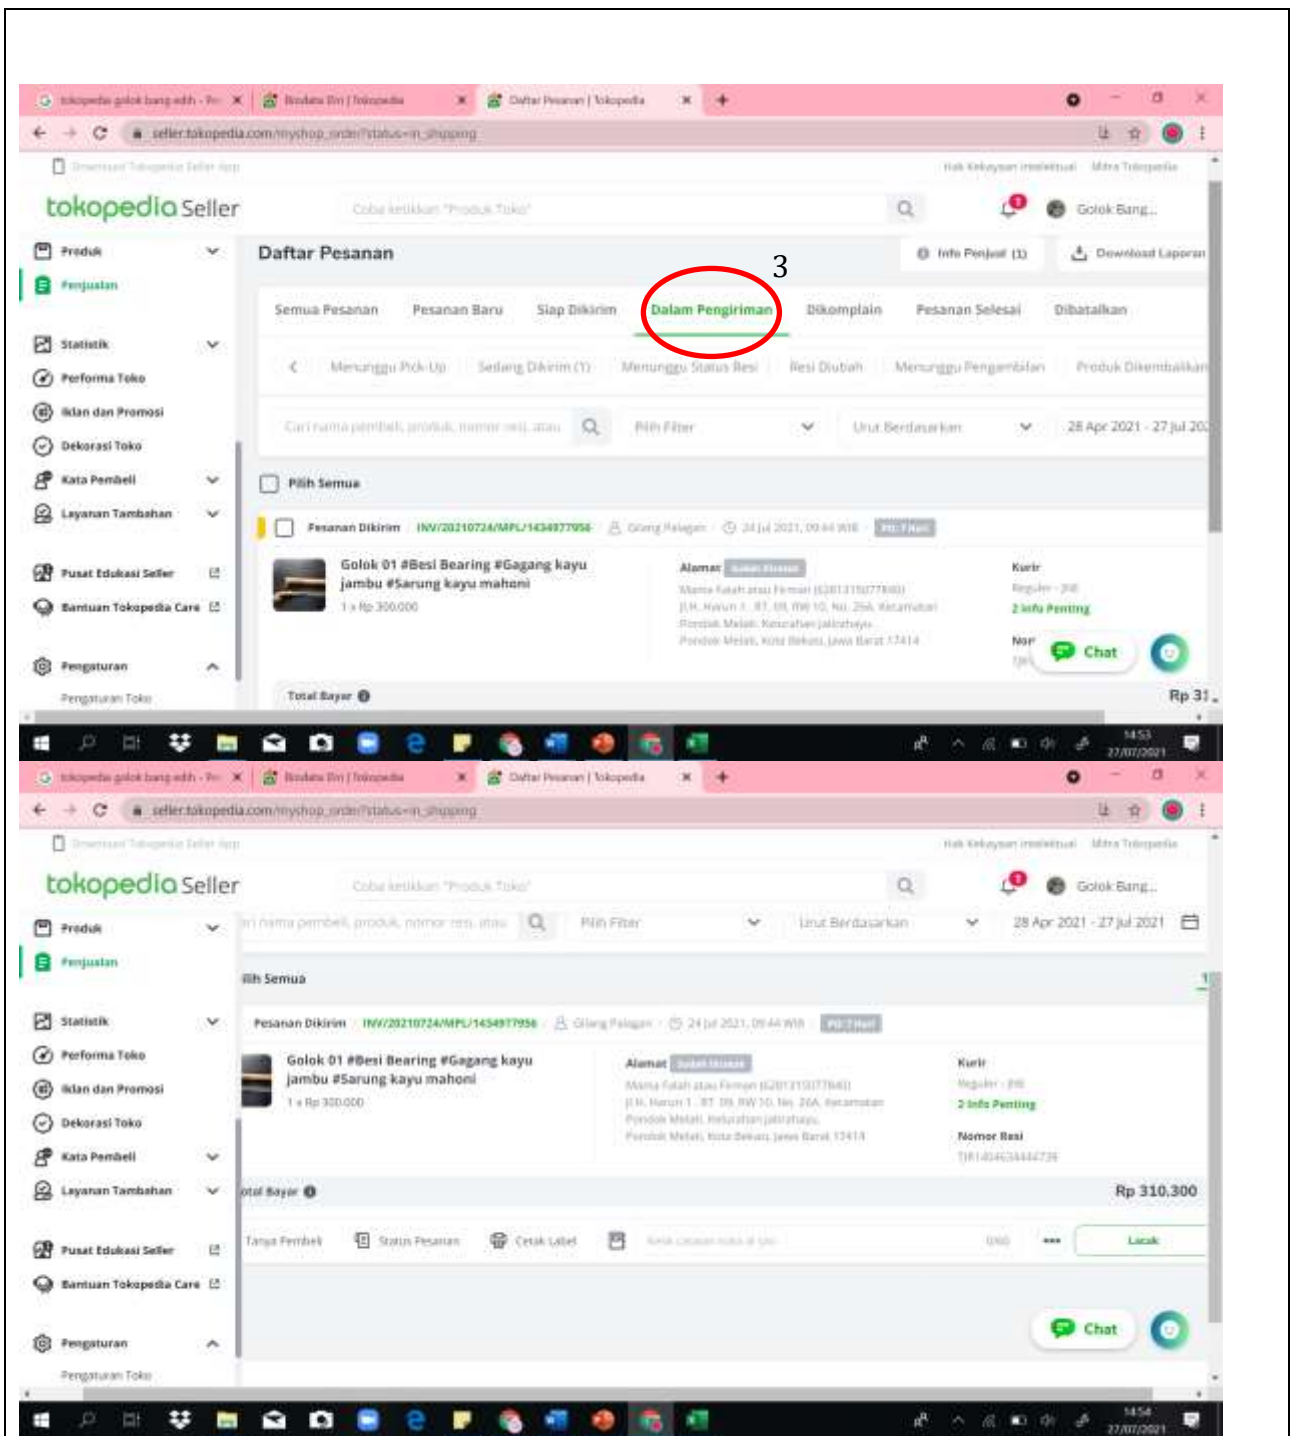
tokopedia golok bang edih - Pe | Biodata Diri | Tokopedia | Daftar Pesanan | Tokopedia

seller.tokopedia.com/myshop_order?status=in_shipping

Download Tokopedia Seller App
Hak Kekayaan Intelektual | Mitra Tokopedia

tokopedia Seller
Coba ketikkan "Produk Toko"
Golok Bang...

Produk
Penjualan
Statistik
Performa Toko
Iklan dan Promosi
Dekorasi Toko
Kata Pembeli
Layanan Tambahan
Pusat Edukasi Seller
Bantuan Tokopedia Care
Pengaturan
Pengaturan Toko

Daftar Pesanan
Info Penjual (1)
Download Laporan

3

Semua Pesanan | Pesanan Baru | Siap Dikirim | Dalam Pengiriman | Dikomplain | Pesanan Selesai | Dibatalkan

Menunggu Pick-Up | Sedang Dikirim (1) | Menunggu Status Resi | Resi Diubah | Menunggu Pengambilan | Produk Dikembalikan

Cari nama pembeli, produk, nomor resi, atau
Pilih Filter
Urut Berdasarkan
28 Apr 2021 - 27 Jul 20

Pilih Semua

Pesanan Dikirim INV/20210724/MPL/1434977956 Gilang Palagan 24 Jul 2021, 09:44 WIB

Golok 01 #Besi Bearing #Gagang kayu jambu #Sarung kayu mahoni
1 x Rp 300.000

Alamat
Mama Falah atau Firman (6281315077840)
Jl.H. Harun 1 . RT. 09, RW 10, No. 26A, Kecamatan Pondok Melati, Kelurahan Jatirahayu, Pondok Melati, Kota Bekasi, Jawa Barat 17414

Kurir
Reguler - JNE
2 Info Penting
Nor

Chat

Total Bayar
Rp 31

14:53
27/07/2021

tokopedia golok bang edih - Pe | Biodata Diri | Tokopedia | Daftar Pesanan | Tokopedia

seller.tokopedia.com/myshop_order?status=in_shipping

Download Tokopedia Seller App
Hak Kekayaan Intelektual | Mitra Tokopedia

tokopedia Seller
Coba ketikkan "Produk Toko"
Golok Bang...

Produk
Penjualan
Statistik
Performa Toko
Iklan dan Promosi
Dekorasi Toko
Kata Pembeli
Layanan Tambahan
Pusat Edukasi Seller
Bantuan Tokopedia Care
Pengaturan
Pengaturan Toko

ri nama pembeli, produk, nomor resi, atau
Pilih Filter
Urut Berdasarkan
28 Apr 2021 - 27 Jul 2021

ilih Semua

Pesanan Dikirim INV/20210724/MPL/1434977956 Gilang Palagan 24 Jul 2021, 09:44 WIB

Golok 01 #Besi Bearing #Gagang kayu jambu #Sarung kayu mahoni
1 x Rp 300.000

Alamat
Mama Falah atau Firman (6281315077840)
Jl.H. Harun 1 . RT. 09, RW 10, No. 26A, Kecamatan Pondok Melati, Kelurahan Jatirahayu, Pondok Melati, Kota Bekasi, Jawa Barat 17414

Kurir
Reguler - JNE
2 Info Penting

Nomor Resi
TJR1404634444739

otal Bayar
Rp 310.300

Tanya Pembeli | Status Pesanan | Cetak Label
0/60
Lacak

Chat

14:54
27/07/2021